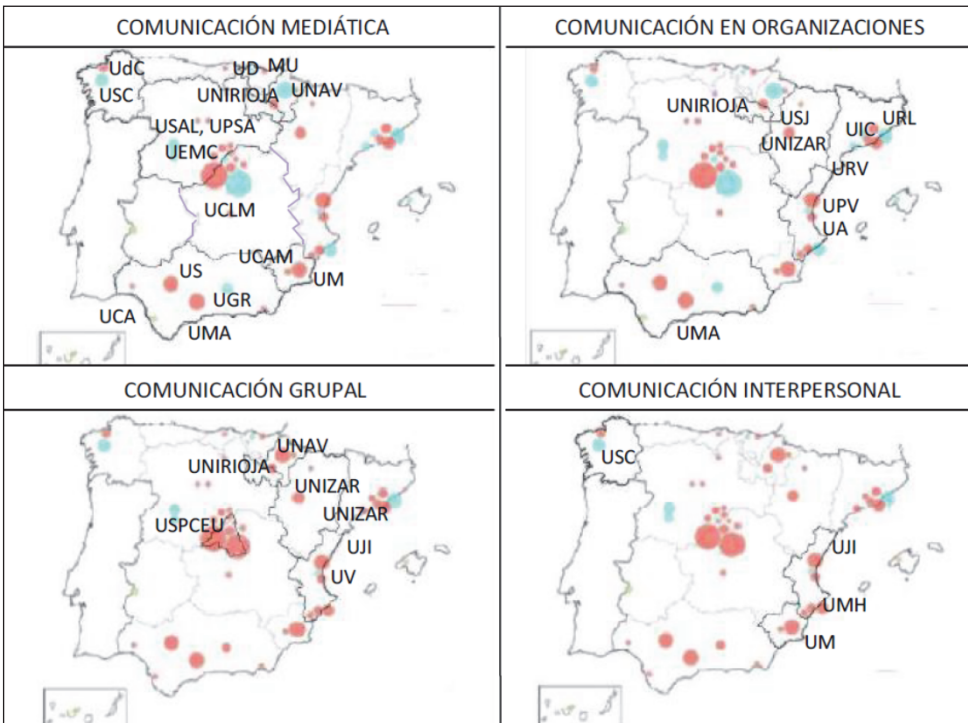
| COMUNICACIÓN MEDIÁTICA | COMUNICACIÓN EN ORGANIZACIONES |
|---|---|
| UdC, UD, MU, USC, UNAV, UNIRIOJA, USAL, UPSA, UEMC, UCLM, UCAM, US, UM, UGR, UCA, UMA | UNIRIOJA, USJ, UNIZAR, UIC, URL, URV, UPV, UA, UMA |
| COMUNICACIÓN GRUPAL | COMUNICACIÓN INTERPERSONAL |
| UNAV, UNIRIOJA, UNIZAR, UNIZAR, USPCEU, UJI, UV | USC, UJI, UMH, UM |